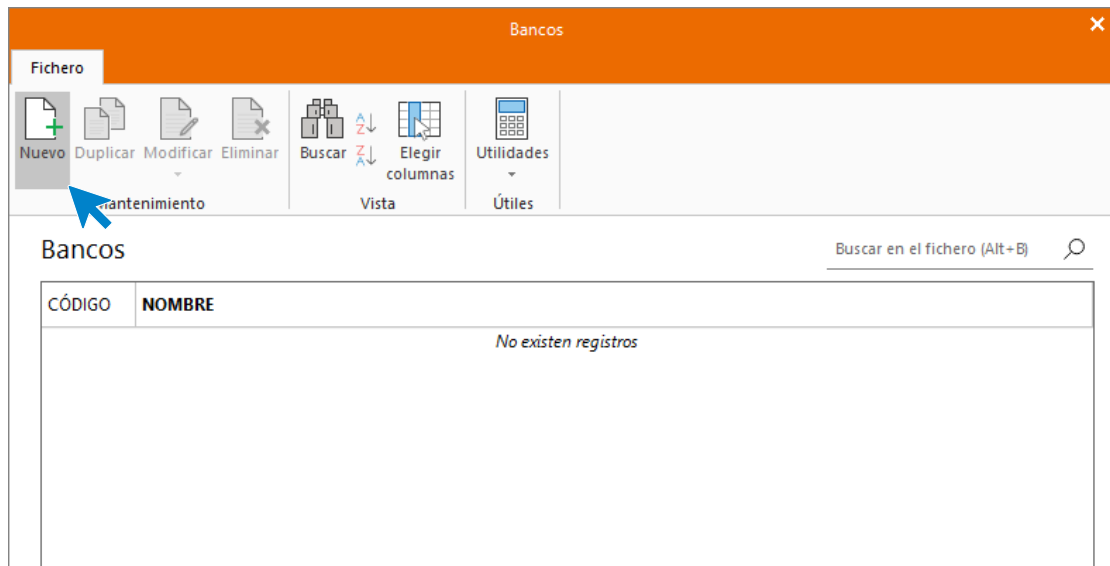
Bancos

Fichero

Nuevo Duplicar Modificar Eliminar
antenimiento

Buscar Elegir columnas
Vista

Utilidades
Útiles

Bancos

Buscar en el fichero (Alt+B)

| CÓDIGO | NOMBRE |
|---|---|
| No existen registros | |